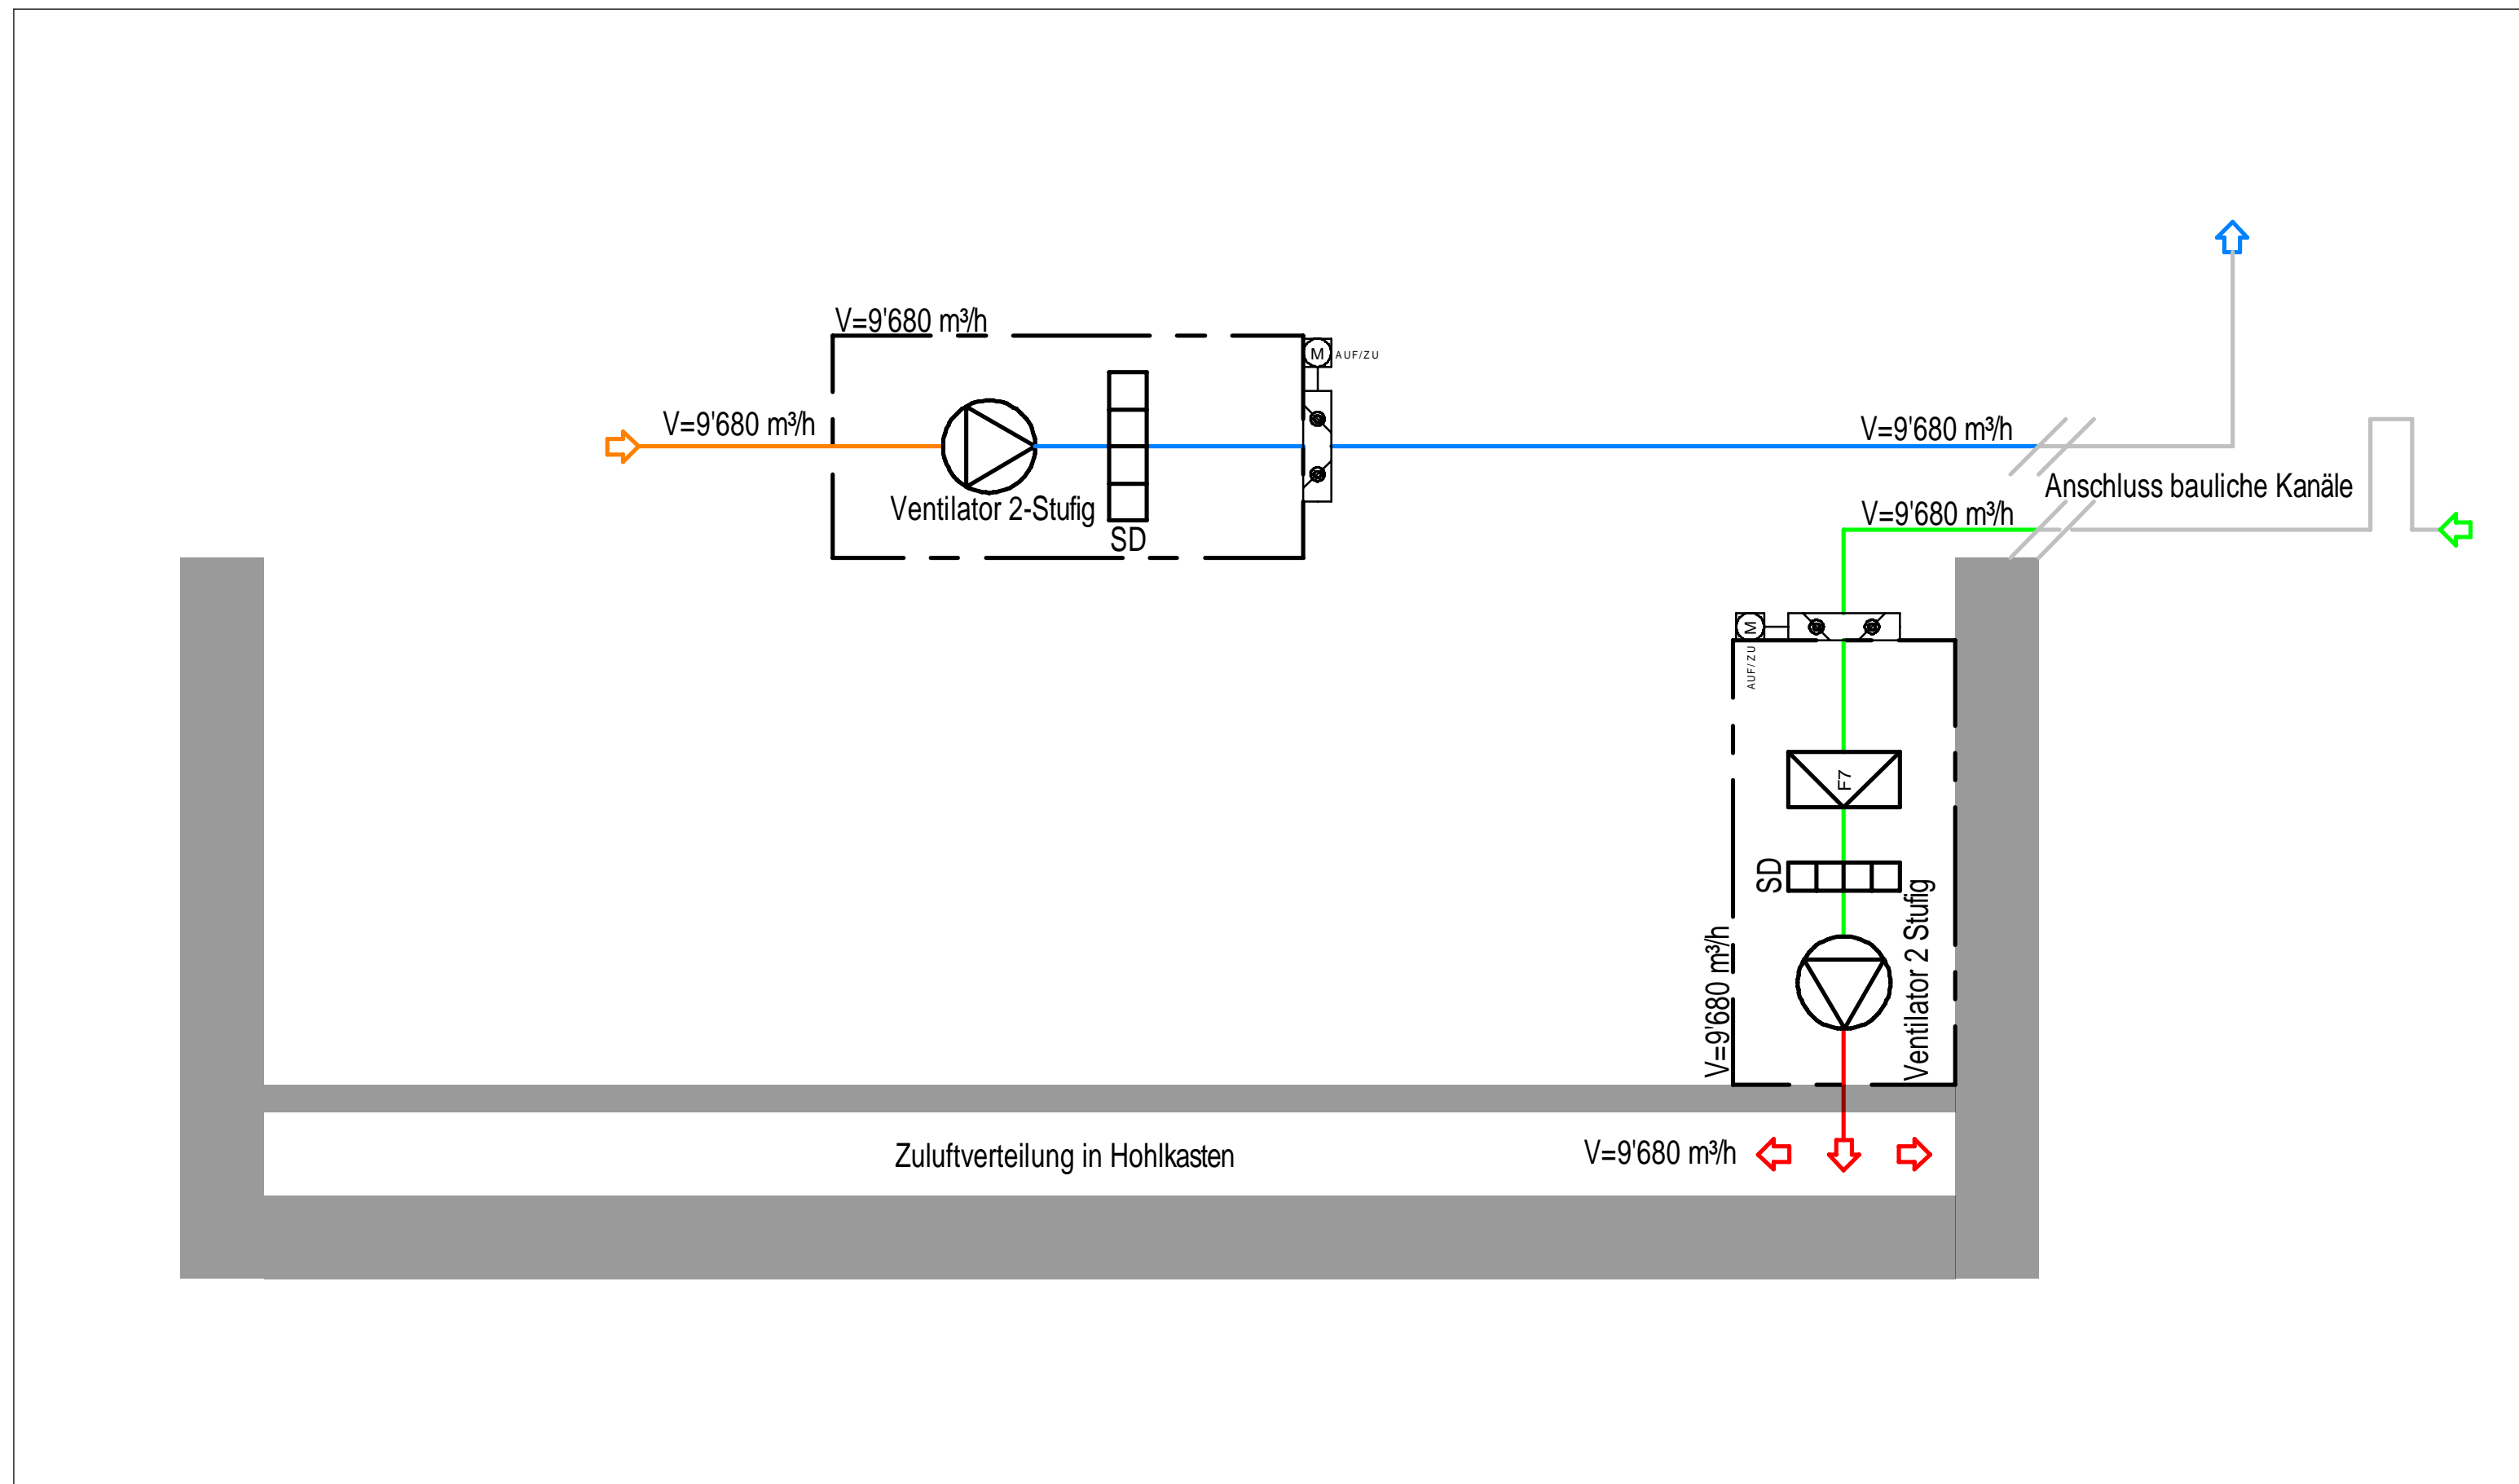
V=9'680 m³/h

M AUF/ZU

V=9'680 m³/h

Ventilator 2-Stufig

SD

V=9'680 m³/h

Anschluss bauliche Kanäle

V=9'680 m³/h

M

AUF/ZU

F7

SD

V=9'680 m³/h

Ventilator 2 Stufig

Zuluftverteilung in Hohlkasten

V=9'680 m³/h